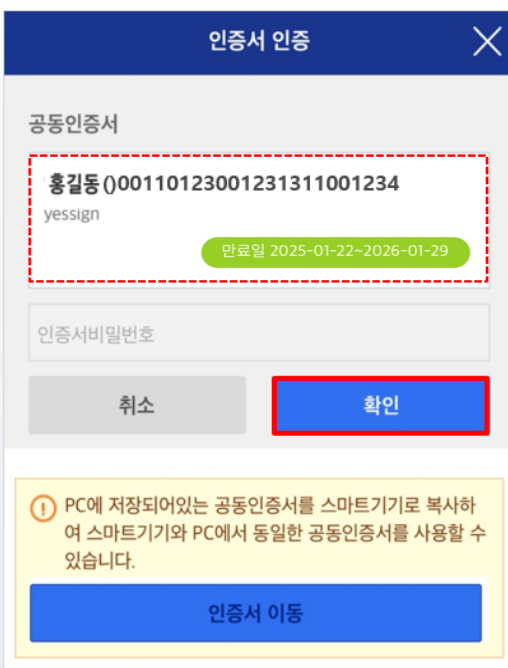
인증서 인증

공동인증서

홍길동()0011012300123131100 1234
yessign
만료일 2025-01-22~2026-01-29

인증서비밀번호

취소

확인

PC에 저장되어있는 공동인증서를 스마트기기로 복사하여 스마트기기와 PC에서 동일한 공동인증서를 사용할 수 있습니다.

인증서 이동